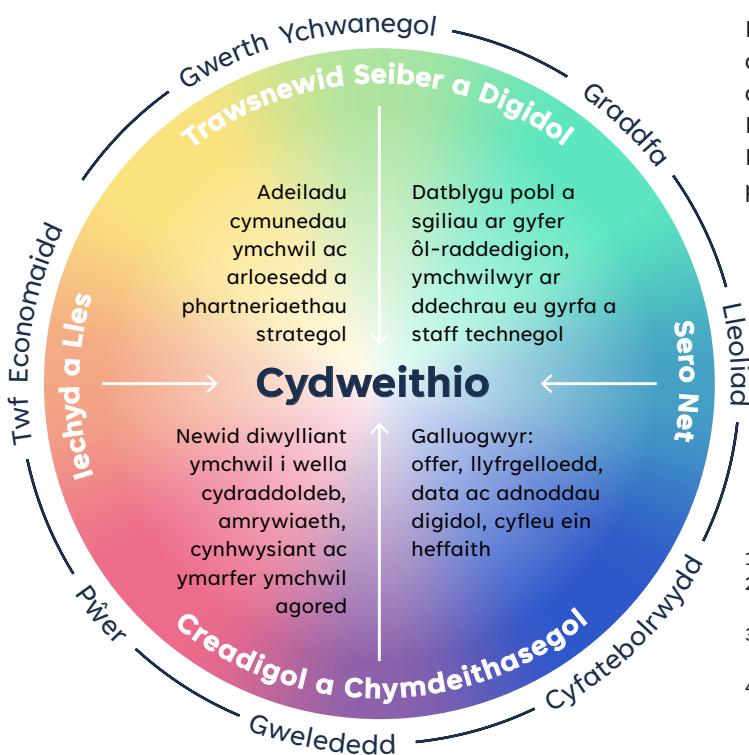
Gwerth Ychwanegol

Graddfa

Lleoliad

Cyfatebolrwydd

Gwelededd

Pŵer

Twf Economaidd

Trawsnewid Seiber a Digidol

Sero Net

Creadigol a Chymdeithasegol

Iechyd a Lles

Adeiladu cymunedau ymchwil ac arloesedd a phartneriaethau strategol

Datblygu pobl a sgiliau ar gyfer ôl-raddedigion, ymchwilwyr ar ddechrau eu gyrfa a staff technegol

Cydweithio

Newid diwylliant ymchwil i wella cydraddoldeb, amrywiaeth, cynhwysiant ac ymarfer ymchwil agored

Galluogwyr: offer, llyfrgelloedd, data ac adnoddau digidol, cyfleu ein heffaith